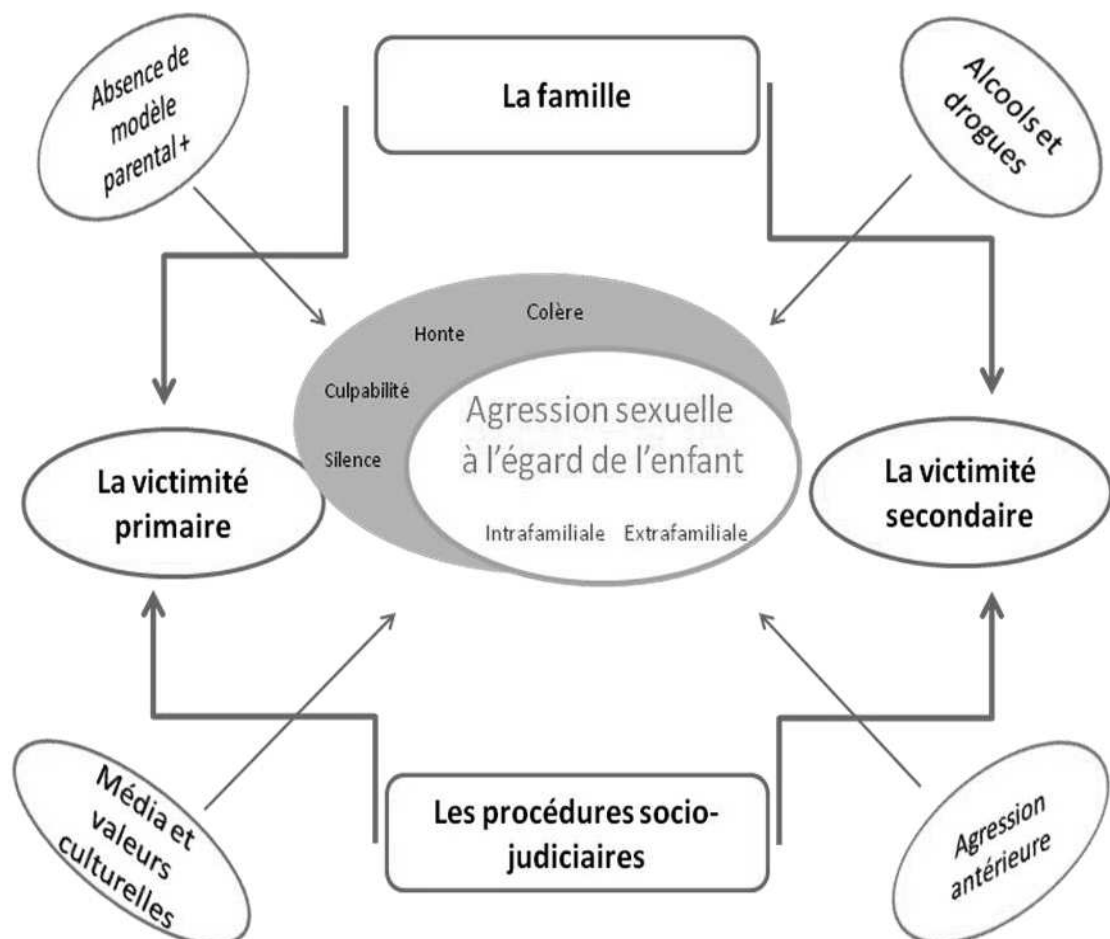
Absence de modèle parental +

La famille

Alcools et drogues

Colère

Honte

Culpabilité

Silence

Agression sexuelle à l'égard de l'enfant

Intrafamiliale Extrafamiliale

La victimité primaire

La victimité secondaire

Média et valeurs culturelles

Les procédures socio-judiciaires

Agression antérieure